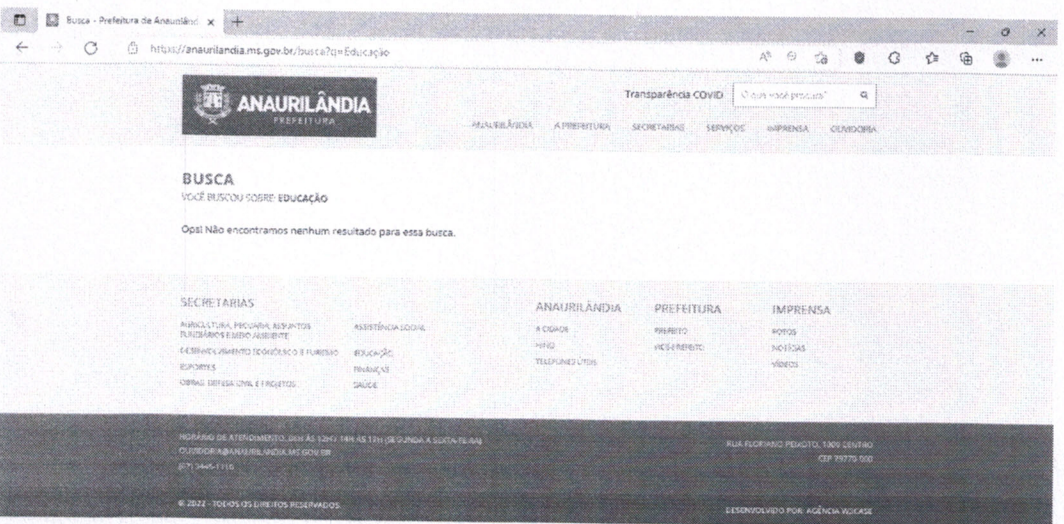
Busca - Prefeitura de Anaurilând ×

https://anaurilandia.ms.gov.br/busca?q=Educação

ANAURILÂNDIA
PREFEITURA

Transparência COVID

O que você procura?

ANAURILÂNDIA A PREFEITURA SECRETARIAS SERVIÇOS IMPRENSA OUVIDORIA

BUSCA
VOCÊ BUSCOU SOBRE: EDUCAÇÃO

Ops! Não encontramos nenhum resultado para essa busca.

SECRETARIAS

AGRICULTURA, PECUÁRIA, ASSUNTOS FUNDIÁRIOS E MEIO AMBIENTE
ASSISTÊNCIA SOCIAL
DESENVOLVIMENTO ECONÔMICO E TURISMO
EDUCAÇÃO
ESPORTES
FINANÇAS
OBRAS, DEFESA CIVIL E PROJETOS
SAÚDE

ANAURILÂNDIA
A CIDADE
HINO
TELEFONES ÚTEIS

PREFEITURA
PREFEITO
VICE-PREFEITO

IMPRENSA
FOTOS
NOTÍCIAS
VÍDEOS

HORÁRIO DE ATENDIMENTO: 08H ÀS 12H / 14H ÀS 17H (SEGUNDA A SEXTA-FEIRA)
OUVIDORIA@ANAURILANDIA.MS.GOV.BR
(67) 3445-1116

RUA FLORIANO PEIXOTO, 1309 CENTRO
CEP 79770-000

© 2022 - TODOS OS DIREITOS RESERVADOS.

DESENVOLVIDO POR: AGÊNCIA WDCASE